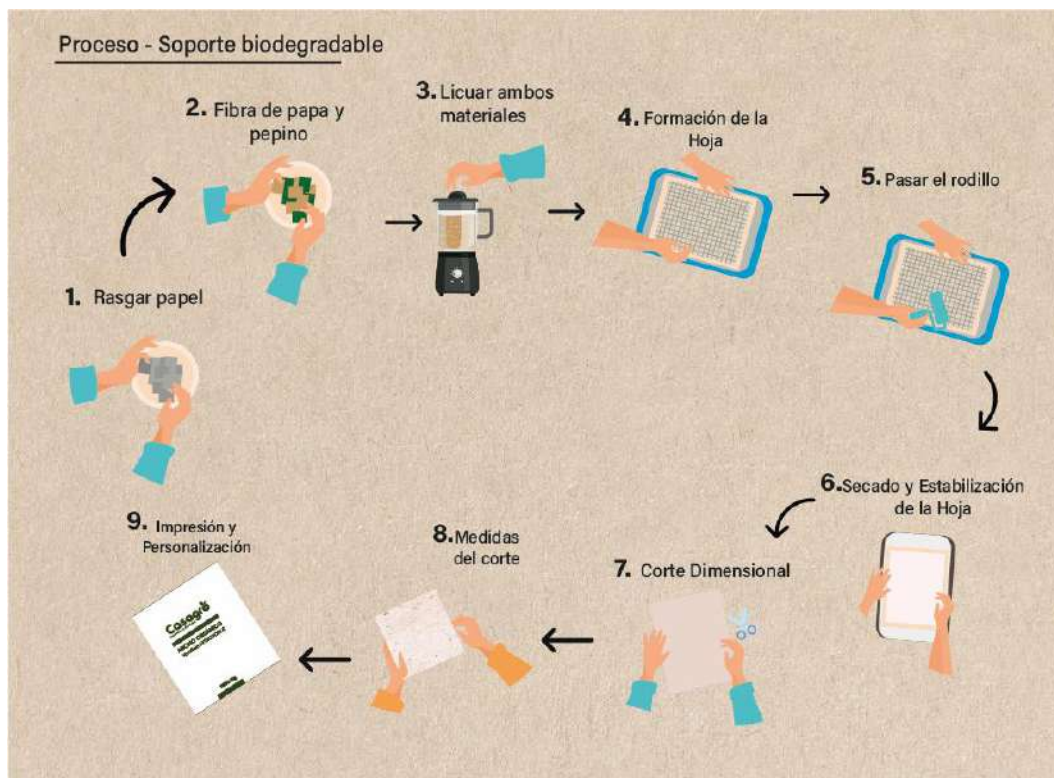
Proceso - Soporte biodegradable

1. Rasgar papel

2. Fibra de papa y pepino

3. Licuar ambos materiales

4. Formación de la Hoja

5. Pasar el rodillo

6. Secado y Estabilización de la Hoja

7. Corte Dimensional

8. Medidas del corte

9. Impresión y Personalización

Cosagrë

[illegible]